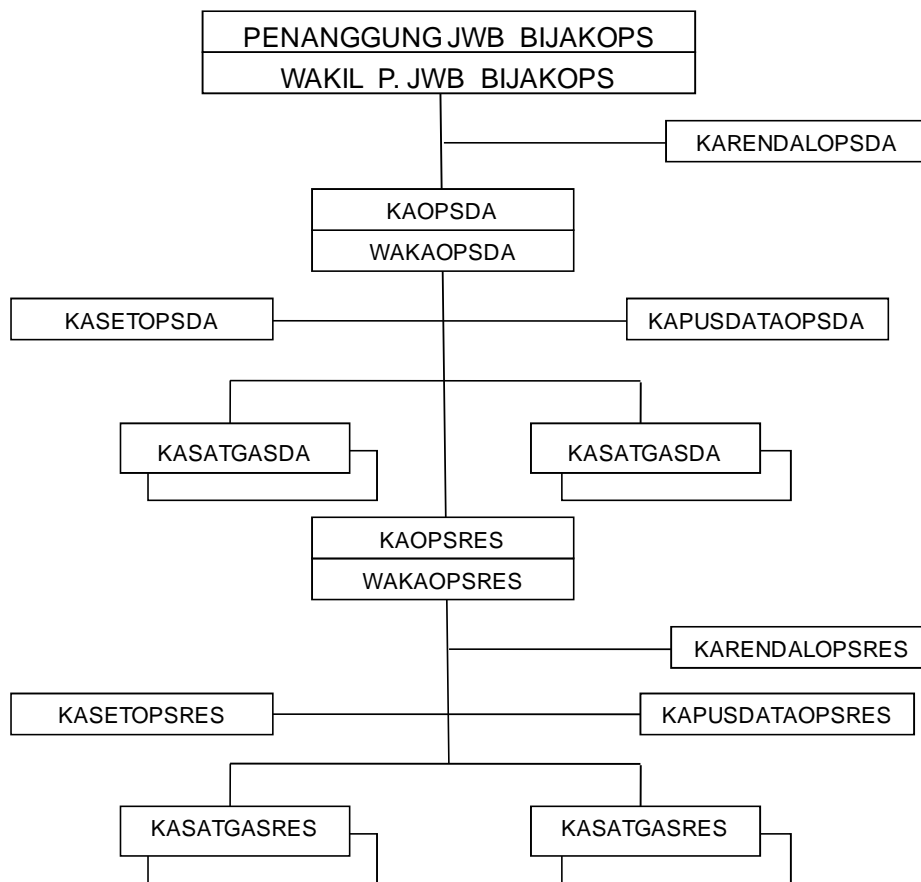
PENANGGUNG JWB BIJAKOPS
WAKIL P. JWB BIJAKOPS

KARENDALOPSDA

KAOPSDA
WAKAOPSDA

KASETOPSDA

KAPUSDATAOPSDA

KASATGASDA

KASATGASDA

KAOPSRES
WAKAOPSRES

KARENDALOPSRES

KASETOPSRES

KAPUSDATAOPSRES

KASATGASRES

KASATGASRES